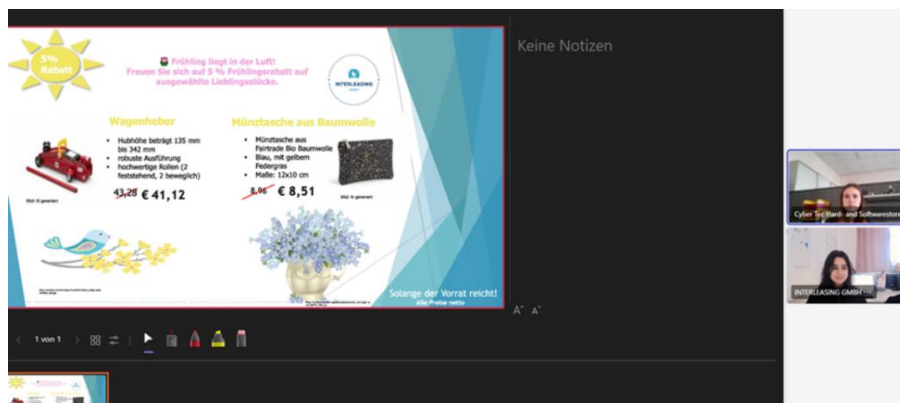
5 % Rabatt

Frühling liegt in der Luft!
Freuen Sie sich auf 5 % Frühlingsrabatt auf ausgewählte Lieblingsstücke.

INTERLEASING

Wagenheber

- Hubhöhe beträgt 135 mm bis 342 mm
- robuste Ausführung
- hochwertige Rollen (2 feststehend, 2 beweglich)

Bild: KI generiert

43,28 € 41,12

Münztasche aus Baumwolle

- Münztasche aus Fairtrade Bio Baumwolle
- Blau, mit gelbem Federgras
- Maße: 12x10 cm

Bild: KI generiert

8,96 € 8,51

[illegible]

Solange der Vorrat reicht!
Alle Preise netto

Keine Notizen

Cyber Tec Hard- and Softwarestore

INTERLEASING GMBH

1 von 1